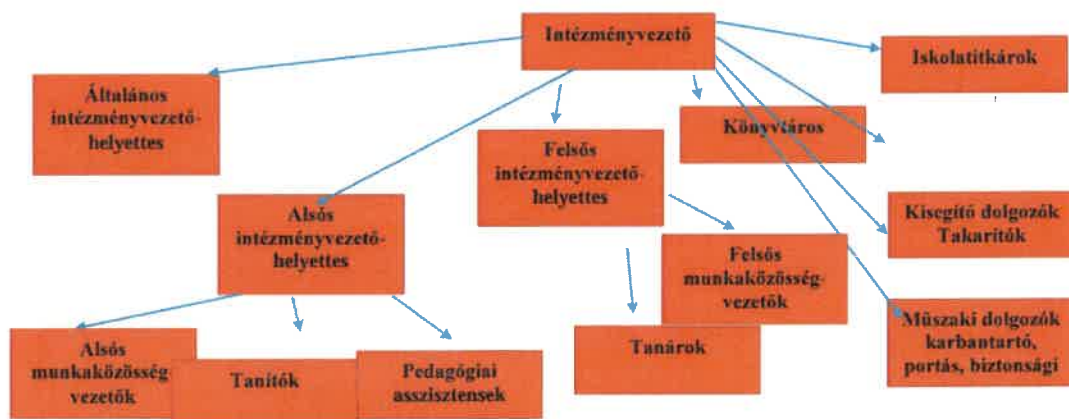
Intézményvezető

Általános intézményvezető-helyettes

Iskolatitkárok

Könyvtáros

Felsős intézményvezető-helyettes

Kisegítő dolgozók Takarítók

Alsós intézményvezető-helyettes

Felsős munkaközösség-vezetők

Műszaki dolgozók karbantartó, portás, biztonsági

Alsós munkaközösség vezetők

Tanítók

Pedagógiai asszisztensek

Tanárok